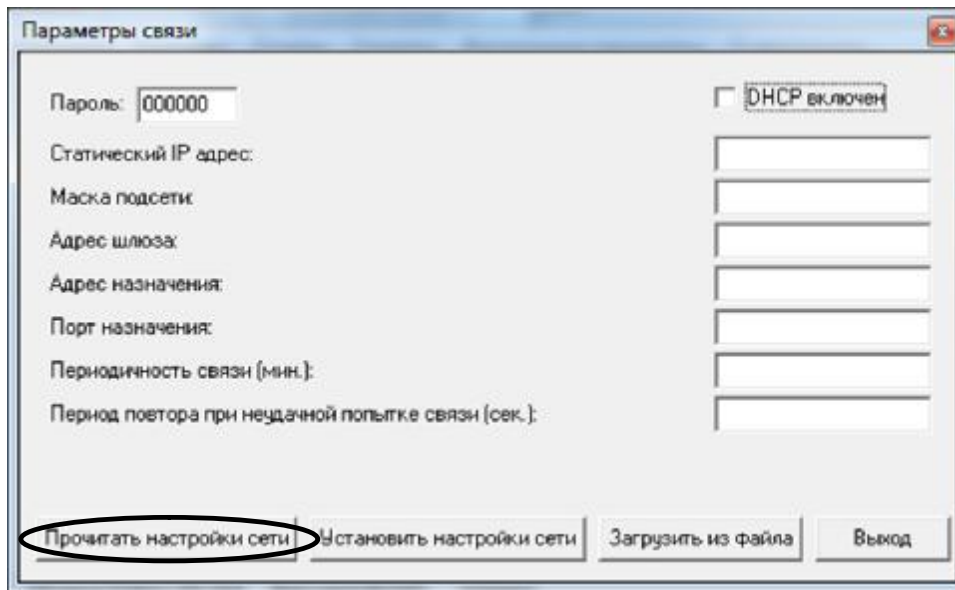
Параметры связи

Пароль: 000000

DHCP включен

Статический IP адрес:

Маска подсети:

Адрес шлюза:

Адрес назначения:

Порт назначения:

Периодичность связи (мин.):

Период повтора при неудачной попытке связи (сек.):

Прочитать настройки сети | Установить настройки сети | Загрузить из файла | Выход